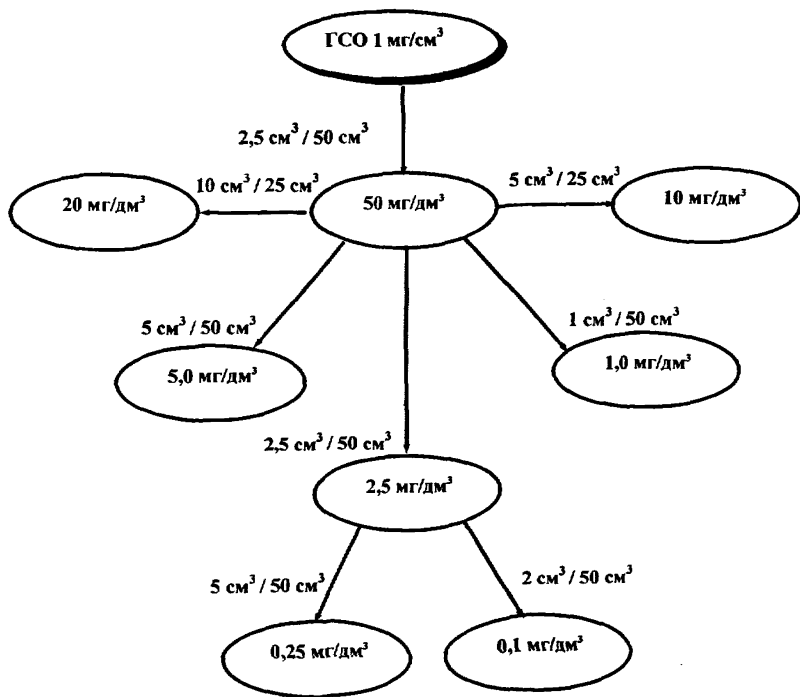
ГСО 1 мг/см$^3$

2,5 см$^3$ / 50 см$^3$

50 мг/дм$^3$

10 см$^3$ / 25 см$^3$

20 мг/дм$^3$

5 см$^3$ / 25 см$^3$

10 мг/дм$^3$

5 см$^3$ / 50 см$^3$

5,0 мг/дм$^3$

1 см$^3$ / 50 см$^3$

1,0 мг/дм$^3$

2,5 см$^3$ / 50 см$^3$

2,5 мг/дм$^3$

5 см$^3$ / 50 см$^3$

0,25 мг/дм$^3$

2 см$^3$ / 50 см$^3$

0,1 мг/дм$^3$